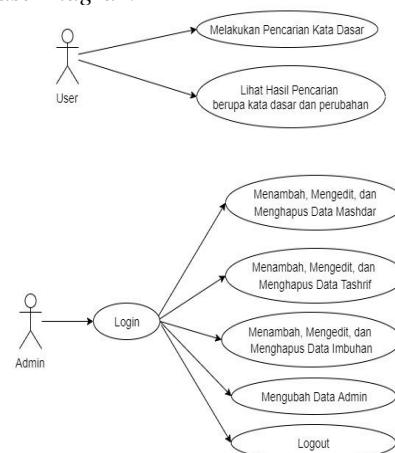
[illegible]

User

Melakukan Pencarian Kata Dasar

Lihat Hasil Pencarian berupa kata dasar dan perubahan

Admin

Login

Menambah, Mengedit, dan Menghapus Data Mashdar

Menambah, Mengedit, dan Menghapus Data Tashrif

Menambah, Mengedit, dan Menghapus Data Imbuhan

Mengubah Data Admin

Logout